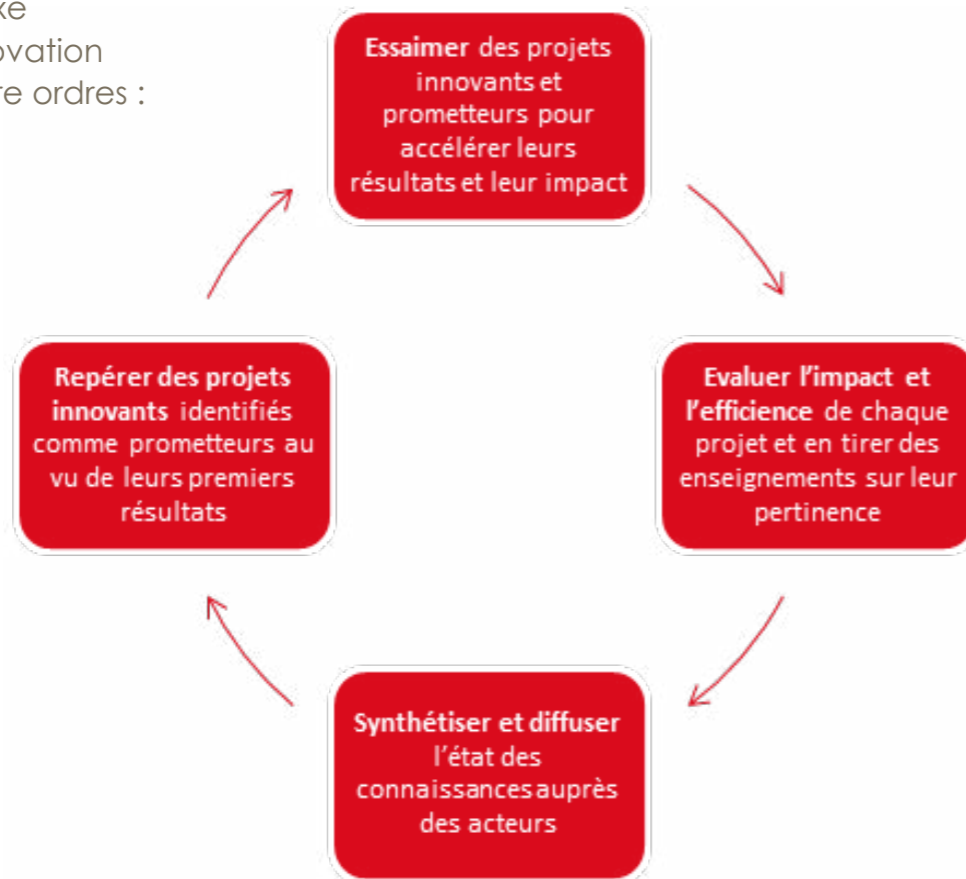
xe
ovation
re ordres :

Essaimer des projets innovants et prometteurs pour accélérer leurs résultats et leur impact

Evaluer l'impact et l'efficience de chaque projet et en tirer des enseignements sur leur pertinence

Synthétiser et diffuser l'état des connaissances auprès des acteurs

Repérer des projets innovants identifiés comme prometteurs au vu de leurs premiers résultats